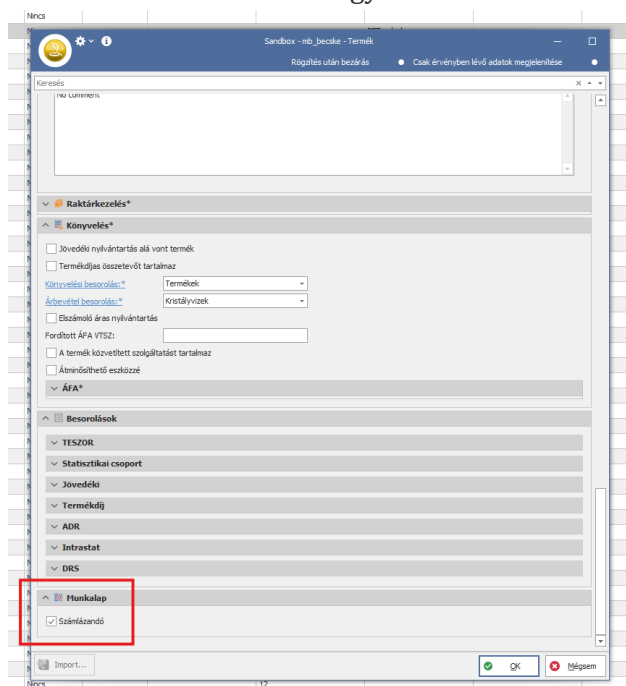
Nincs

Sandbox - mb_becske - Termék

Rögzítés után bezárás

Csak érvényben lévő adatok megjelenítése

Keresés

No comment

Raktárkezelés*

Könyvelés*

Jövedéki nyilvántartás alá vont termék

Termékdíjas összetevőt tartalmaz

Könyvelési besorolás:* Termékek

Árbevétel besorolás:* Kristályvizek

Elszámoló áras nyilvántartás

Fordított ÁFA VTSZ:

A termék közvetített szolgáltatást tartalmaz

Átminősíthető eszközzé

ÁFA*

Besorolások

TESZOR

Statisztikai csoport

Jövedéki

Termékdíj

ADR

Intrastat

DRS

Munkalap

Számlázandó

Import...

OK

Mégsem

Nincs

12